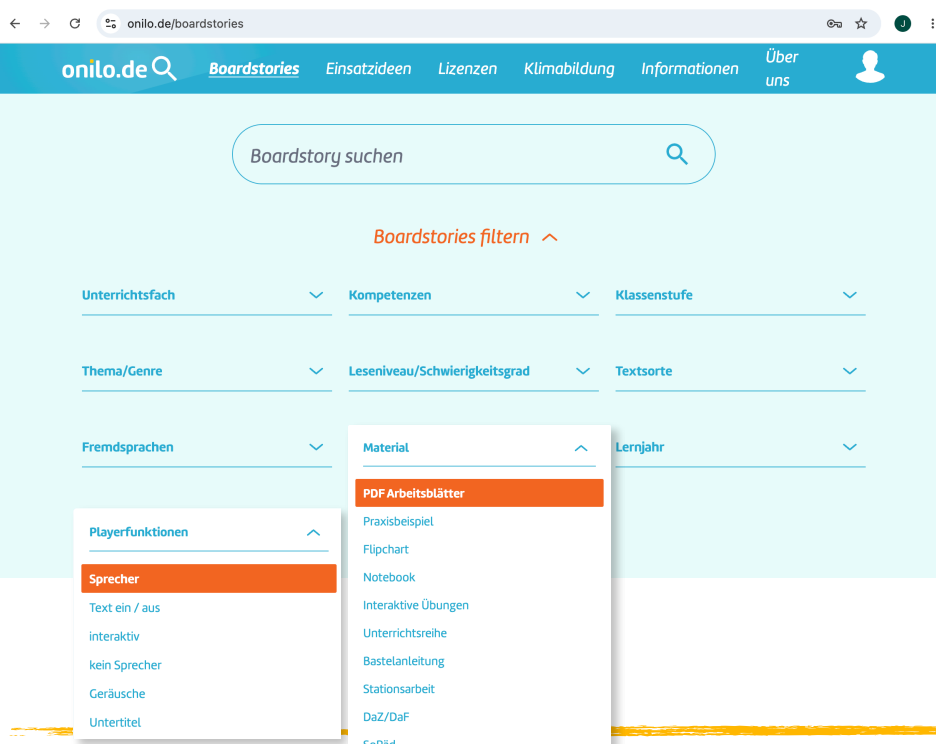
onilo.de/boardstories

onilo.de

Boardstories Einsatzideen Lizenzen Klimabildung Informationen Über uns

Boardstory suchen

Boardstories filtern

Unterrichtsfach

Kompetenzen

Klassenstufe

Thema/Genre

Leseniveau/Schwierigkeitsgrad

Textsorte

Fremdsprachen

Material

Lernjahr

PDF Arbeitsblätter
Praxisbeispiel
Flipchart
Notebook
Interaktive Übungen
Unterrichtsreihe
Bastelanleitung
Stationsarbeit
DaZ/DaF
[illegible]

Playerfunktionen

Sprecher
Text ein / aus
interaktiv
kein Sprecher
Geräusche
Untertitel